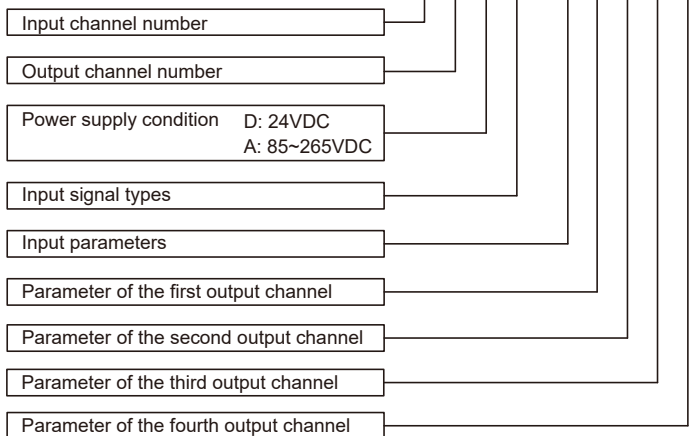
Input channel number

Output channel number

Power supply condition D: 24VDC
A: 85~265VDC

Input signal types

Input parameters

Parameter of the first output channel

Parameter of the second output channel

Parameter of the third output channel

Parameter of the fourth output channel